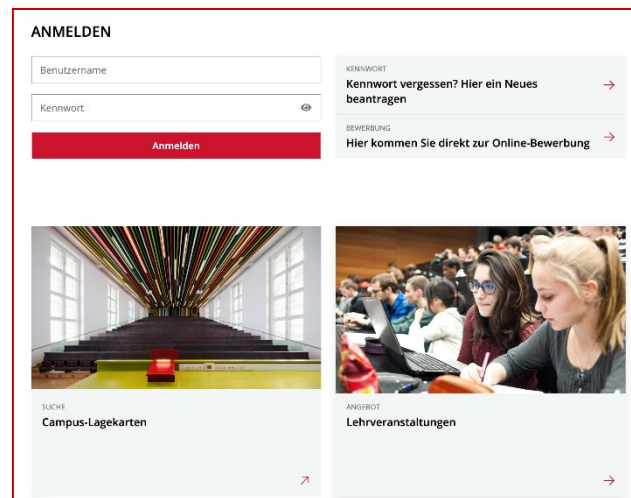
ANMELDEN

Benutzername

Kennwort

Anmelden

KENNWORT
Kennwort vergessen? Hier ein Neues beantragen
→

BEWERBUNG
Hier kommen Sie direkt zur Online-Bewerbung
→

SUCHE
Campus-Lagekarten
↗

ANGEBOT
Lehrveranstaltungen
→